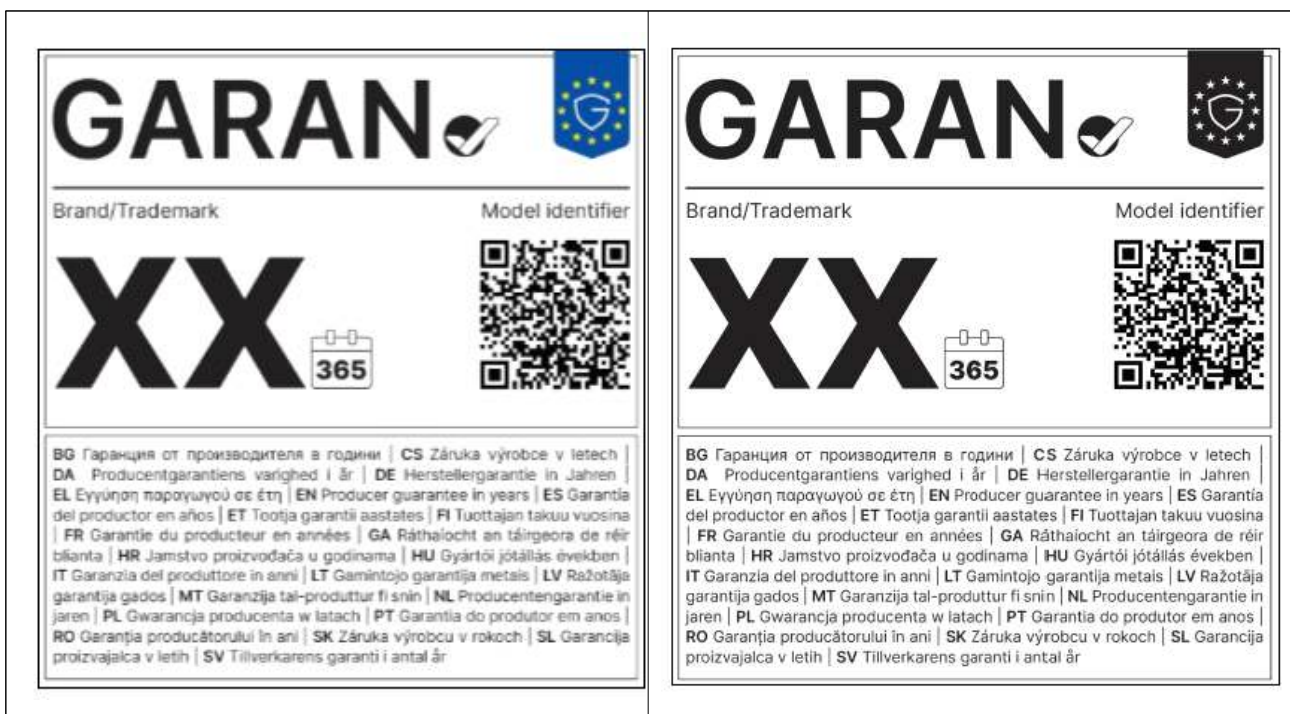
GARAN

Brand/Trademark

Model identifier

XX

365

BG Гаранция от производителя в години | CS Záruka výrobce v letech | DA Producentgarantiens varighed i år | DE Herstellergarantie in Jahren | EL Εγγύηση παραγωγού σε έτη | EN Producer guarantee in years | ES Garantía del productor en años | ET Tootja garantii aastates | FI Tuottajan takuu vuosina | FR Garantie du producteur en années | GA Ráthaíocht an táirgeora de réir blianta | HR Jamstvo proizvođača u godinama | HU Gyártói jótállás években | IT Garanzia del produttore in anni | LT Gamintojo garantija metais | LV Ražotāja garantija gados | MT Garanzija tal-produttur fi snin | NL Producentengarantie in jaren | PL Gwarancja producenta w latach | PT Garantia do produtor em anos | RO Garanția producătorului în ani | SK Záruka výrobcu v rokoch | SL Garancija proizvajalca v letih | SV Tillverkarens garanti i antal år

GARAN

Brand/Trademark

Model identifier

XX

365

BG Гаранция от производителя в години | CS Záruka výrobce v letech | DA Producentgarantiens varighed i år | DE Herstellergarantie in Jahren | EL Εγγύηση παραγωγού σε έτη | EN Producer guarantee in years | ES Garantía del productor en años | ET Tootja garantii aastates | FI Tuottajan takuu vuosina | FR Garantie du producteur en années | GA Ráthaíocht an táirgeora de réir blianta | HR Jamstvo proizvođača u godinama | HU Gyártói jótállás években | IT Garanzia del produttore in anni | LT Gamintojo garantija metais | LV Ražotāja garantija gados | MT Garanzija tal-produttur fi snin | NL Producentengarantie in jaren | PL Gwarancja producenta w latach | PT Garantia do produtor em anos | RO Garanția producătorului în ani | SK Záruka výrobcu v rokoch | SL Garancija proizvajalca v letih | SV Tillverkarens garanti i antal år